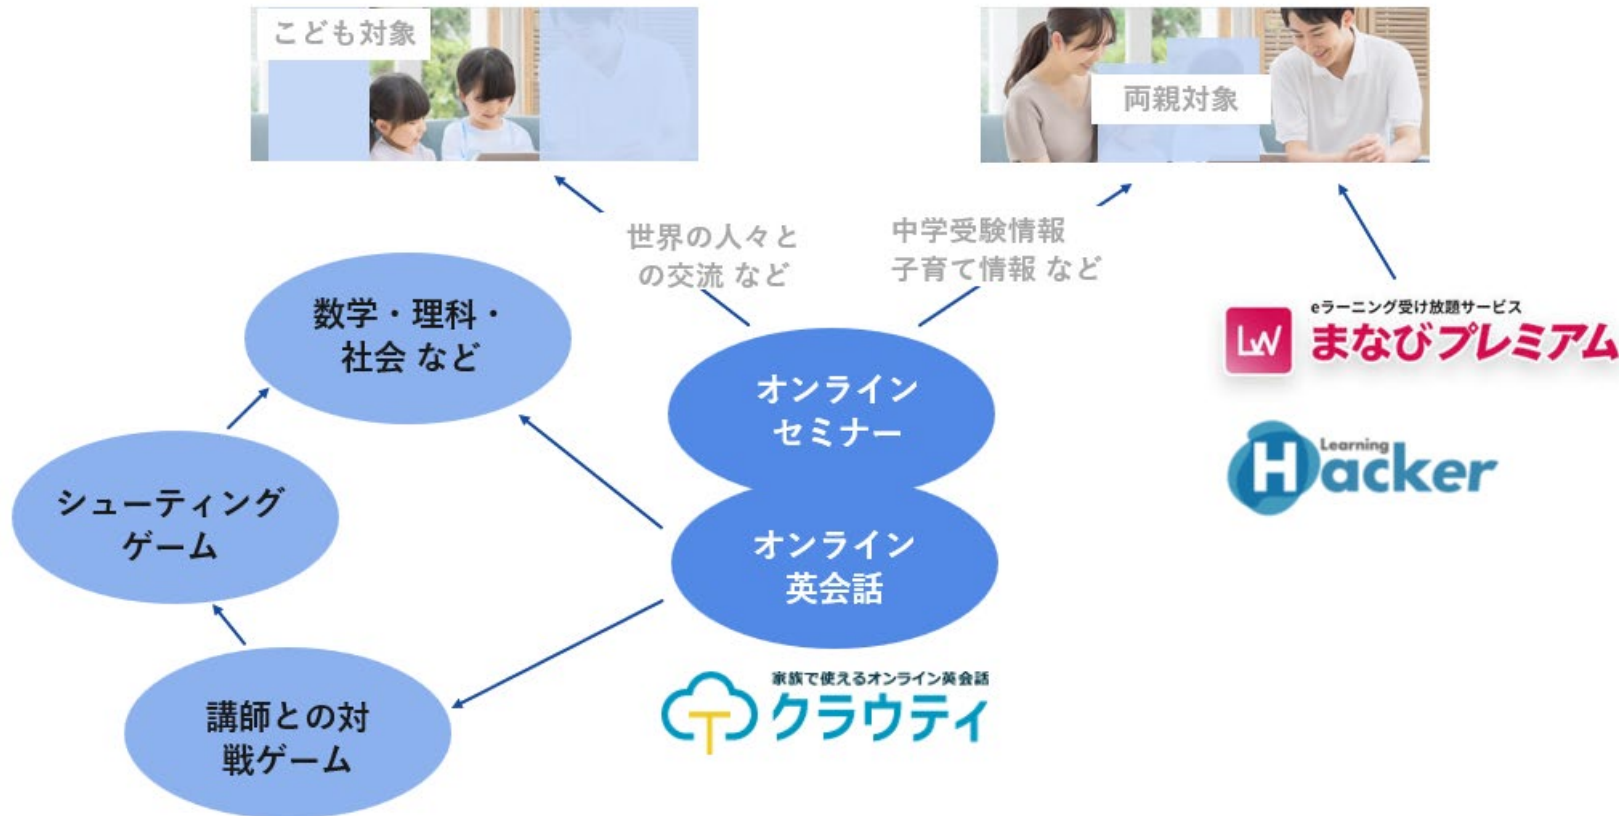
こども対象

両親対象

世界の人々との交流 など

中学受験情報
子育て情報 など

数学・理科・社会 など

オンラインセミナー

eラーニング受け放題サービス
LW まなびプレミアム

Learning Hacker

シューティングゲーム

オンライン英会話

講師との対戦ゲーム

家族で使えるオンライン英会話
クラウティ